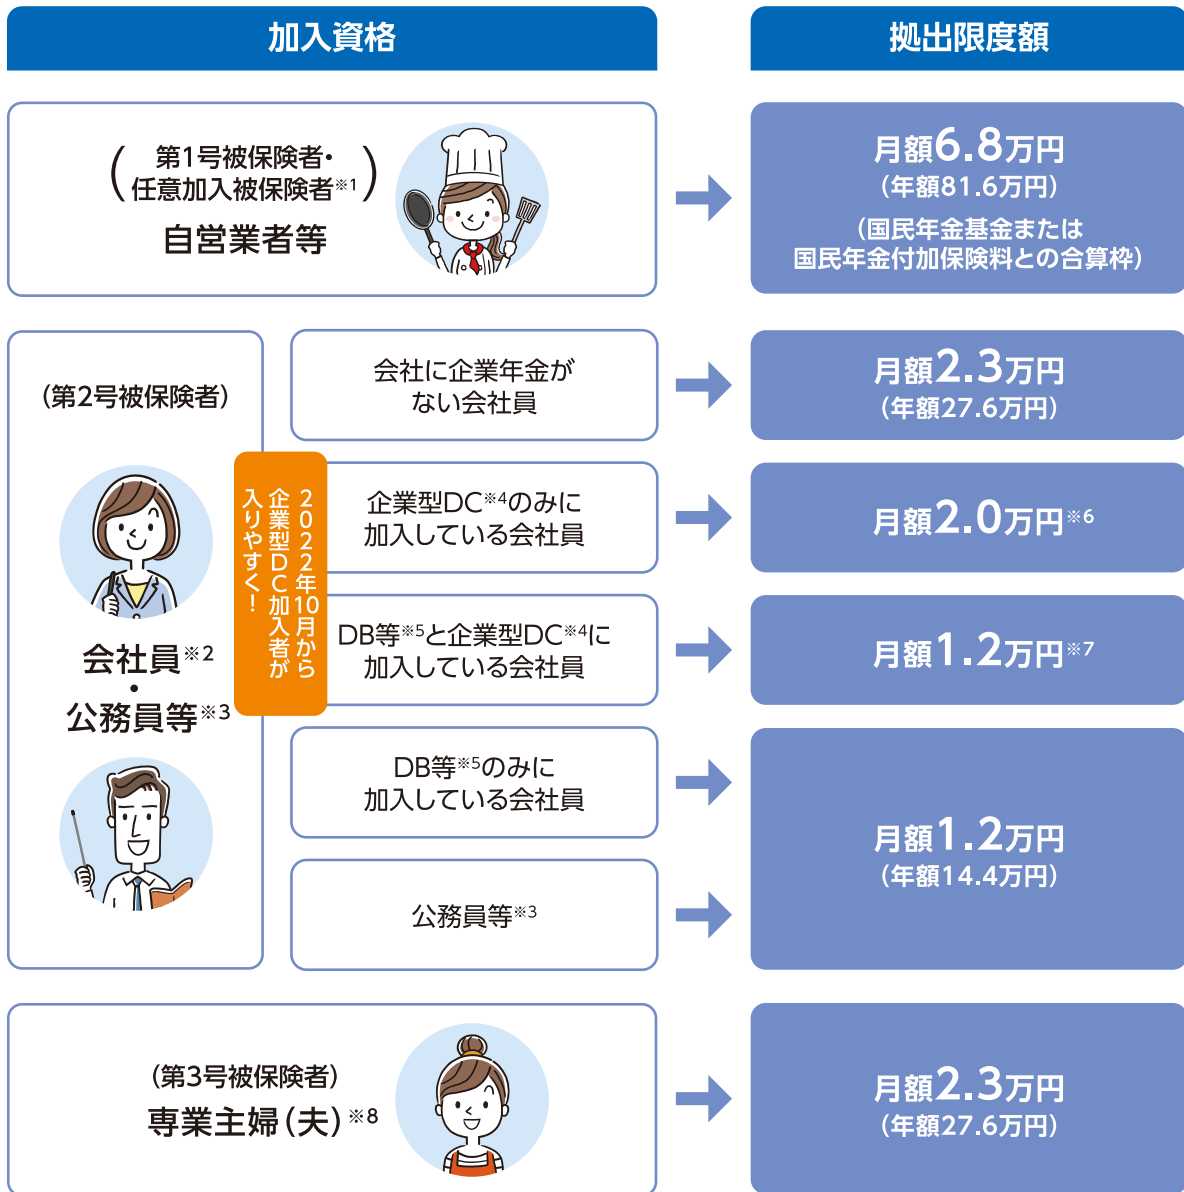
加入資格

拠出限度額

（第1号被保険者・任意加入被保険者※1）
自営業者等

月額6.8万円
（年額81.6万円）
（国民年金基金または国民年金付加保険料との合算枠）

（第2号被保険者）

会社員※2
・
公務員等※3

2022年10月から企業型DC加入者が入りやすく！

会社に企業年金がない会社員

月額2.3万円
（年額27.6万円）

企業型DC※4のみに加入している会社員

月額2.0万円※6

DB等※5と企業型DC※4に加入している会社員

月額1.2万円※7

DB等※5のみに加入している会社員

公務員等※3

月額1.2万円
（年額14.4万円）

（第3号被保険者）
専業主婦（夫）※8

月額2.3万円
（年額27.6万円）